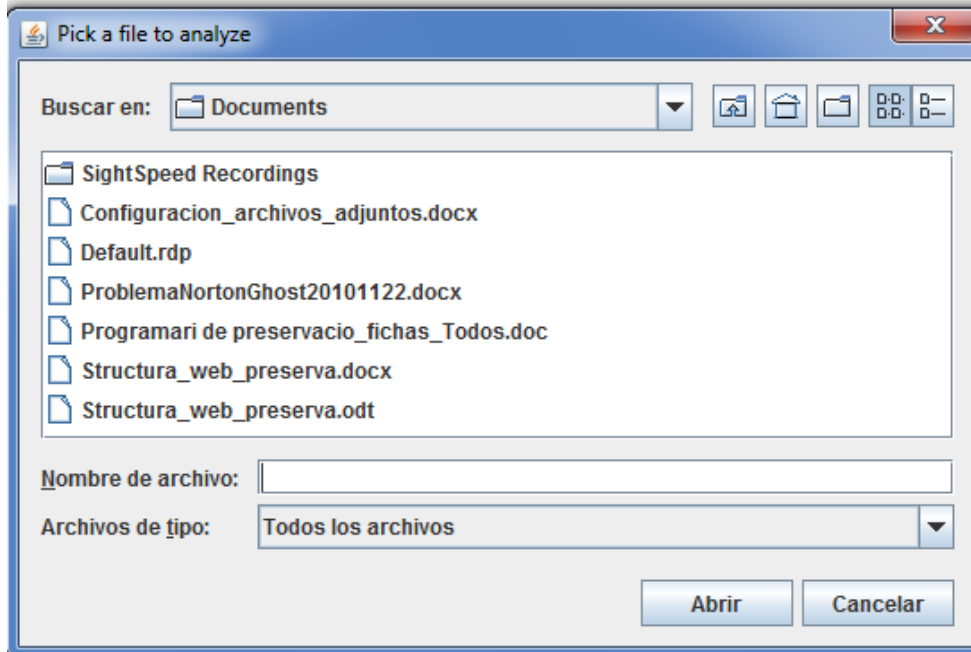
Pick a file to analyze

Buscar en: Documents

SightSpeed Recordings
Configuracion_archivos_adjuntos.docx
Default.rdp
ProblemaNortonGhost20101122.docx
Programari de preservacio_fichas_Todos.doc
Structura_web_preserva.docx
Structura_web_preserva.odt

Nombre de archivo:
Archivos de tipo: Todos los archivos

Abrir Cancelar